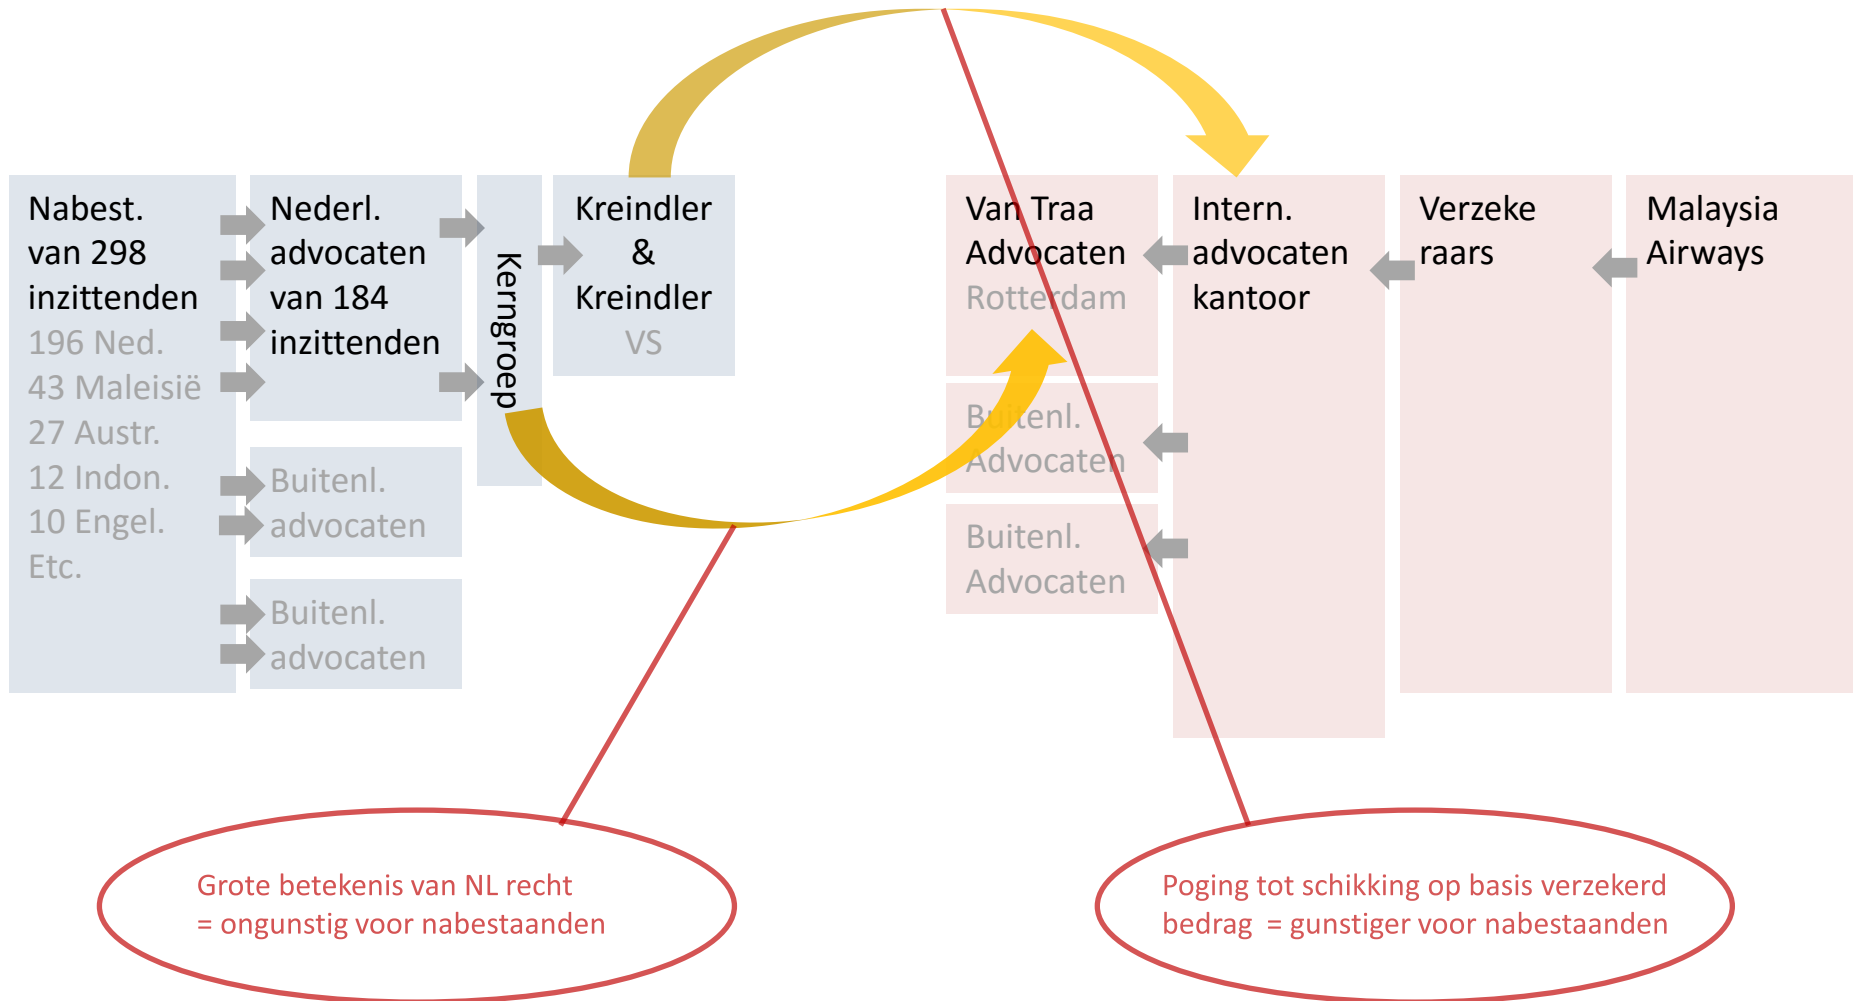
Nabest. van 298 inzittenden
196 Ned.
43 Maleisië
27 Austr.
12 Indon.
10 Engel.
Etc.

Nederl. advocaten van 184 inzittenden

Buitenl. advocaten

Buitenl. advocaten

Kerngroep

Kreindler & Kreindler
VS

Van Traa Advocaten
Rotterdam

Buitenl. Advocaten

Buitenl. Advocaten

Intern. advocaten kantoor

Verzeke raars

Malaysia Airways

Grote betekenis van NL recht = ongunstig voor nabestaanden

Poging tot schikking op basis verzekerd bedrag = gunstiger voor nabestaanden